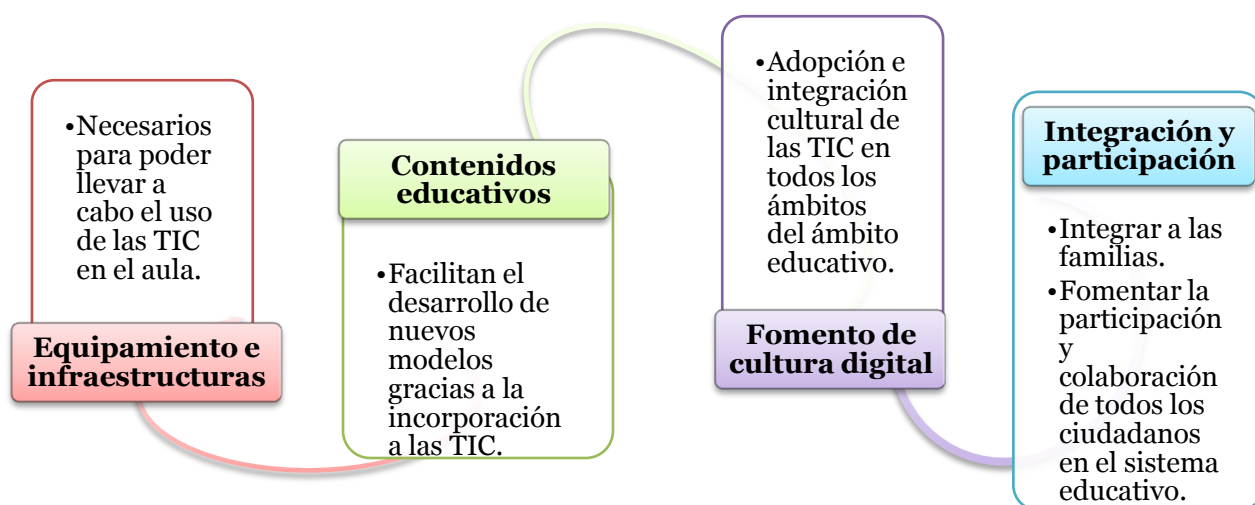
• Necesarios para poder llevar a cabo el uso de las TIC en el aula.

Equipamiento e infraestructuras

Contenidos educativos

• Facilitan el desarrollo de nuevos modelos gracias a la incorporación a las TIC.

• Adopción e integración cultural de las TIC en todos los ámbitos del ámbito educativo.

Fomento de cultura digital

Integración y participación

• Integrar a las familias.
• Fomentar la participación y colaboración de todos los ciudadanos en el sistema educativo.